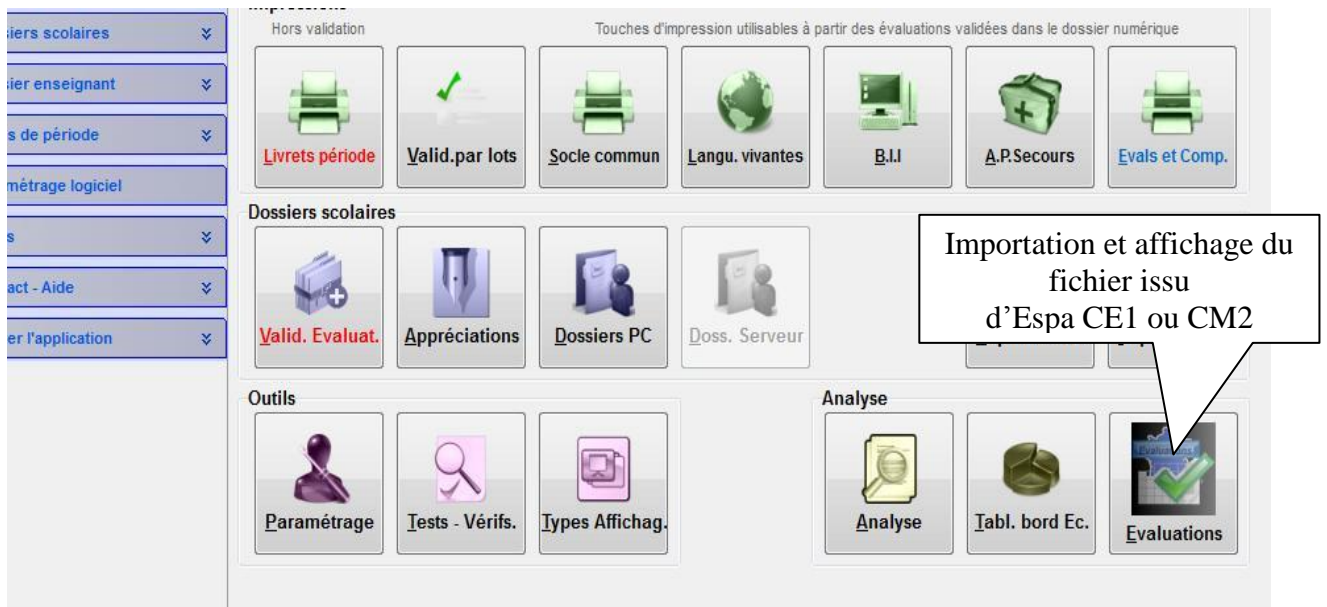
siers scolaires
sier enseignant
s de période
métrage logiciel
s
act - Aide
er l'application

Hors validation

Touches d'impression utilisables à partir des évaluations validées dans le dossier numérique

Livrets période
Valid.par lots
Socle commun
Langu. vivantes
B.I.I
A.P.Secours
Evals et Comp.

Dossiers scolaires

Valid. Evaluat.
Appréciations
Dossiers PC
Doss. Serveur

Importation et affichage du fichier issu d'Espa CE1 ou CM2

Outils

Paramétrage
Tests - Vérifs.
Types Affichag.

Analyse

Analyse
Tabl. bord Ec.
Evaluations